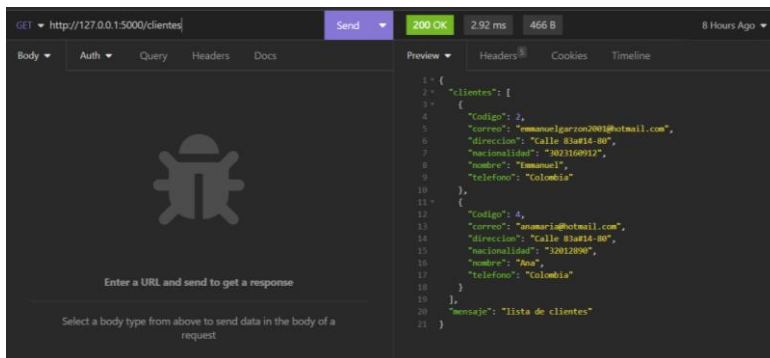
GET ▾ http://127.0.0.1:5000/clientes Send ▾ 200 OK 2.92 ms 466 B 8 Hours Ago ▾

Body ▾ Auth ▾ Query Headers Docs

Enter a URL and send to get a response

Select a body type from above to send data in the body of a request

Preview ▾ Headers 5 Cookies Timeline

1 {
2 "clientes": [
3 {
4 "Codigo": 2,
5 "correo": "emmanuelgarzon2001@hotmail.com",
6 "direccion": "Calle 83a#14-80",
7 "nacionalidad": "3023160912",
8 "nombre": "Emmanuel",
9 "telefono": "Colombia"
10 },
11 {
12 "Codigo": 4,
13 "correo": "anamaria@hotmail.com",
14 "direccion": "Calle 83a#14-80",
15 "nacionalidad": "32012890",
16 "nombre": "Ana",
17 "telefono": "Colombia"
18 }
19 ],
20 "mensaje": "lista de clientes"
21 }